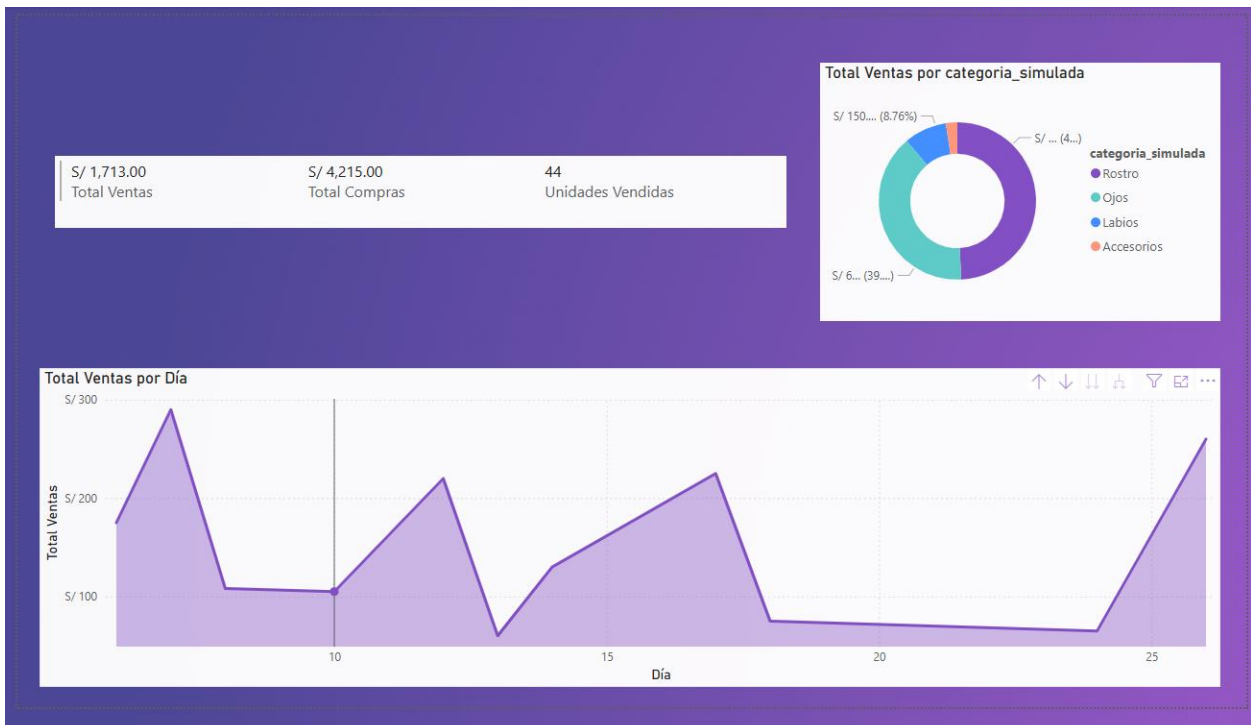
S/ 1,713.00
Total Ventas

S/ 4,215.00
Total Compras

44
Unidades Vendidas

Total Ventas por categoria_simulada

S/ 150.... (8.76%)
S/ ... (4...)
S/ 6... (39....)

categoria_simulada
Rostro
Ojos
Labios
Accesorios

Total Ventas por Día

S/ 300
S/ 200
S/ 100
Total Ventas

10
15
20
25
Día